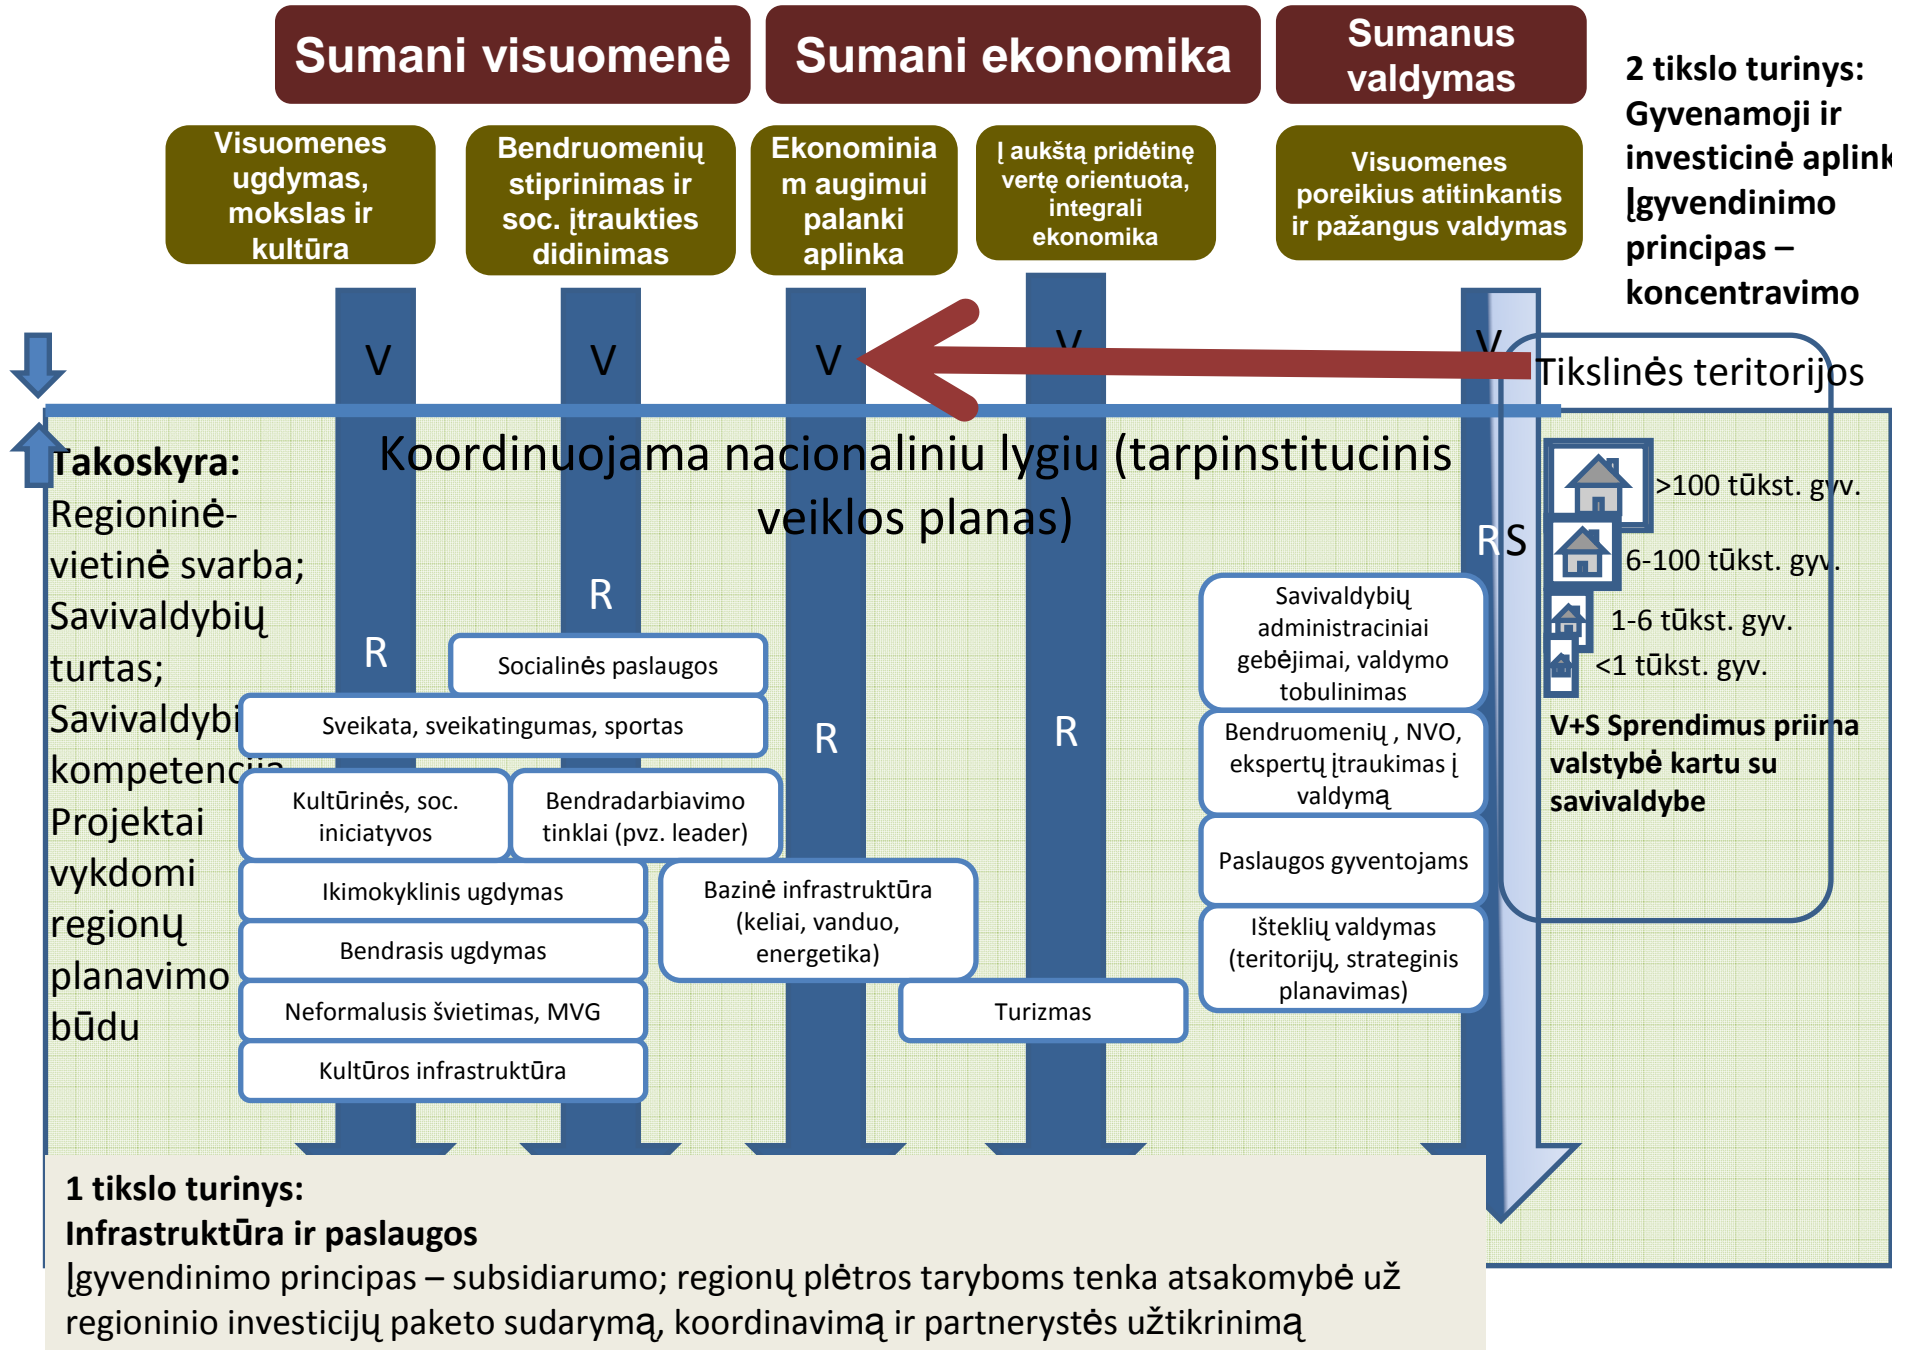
Sumani visuomenė

Sumani ekonomika

Sumanus valdymas

2 tikslo turinys: Gyvenamoji ir investicinė aplink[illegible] Įgyvendinimo principas – koncentravimo

Visuomenes ugdymas, mokslas ir kultūra

Bendruomenių stiprinimas ir soc. įtraukties didinimas

Ekonominiam augimui palanki aplinka

Į aukštą pridėtinę vertę orientuota, integrali ekonomika

Visuomenes poreikius atitinkantis ir pažangus valdymas

V V V V V

Tikslinės teritorijos

Koordinuojama nacionaliniu lygiu (tarpinstitucinis veiklos planas)

Takoskyra:
Regioninė-vietinė svarba;
Savivaldybių turtas;
Savivaldybi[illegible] kompetenc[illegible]
Projektai vykdomi regionų planavimo būdu

>100 tūkst. gyv.
6-100 tūkst. gyv.
1-6 tūkst. gyv.
<1 tūkst. gyv.

V+S Sprendimus priima valstybė kartu su savivaldybe

R R R R RS

Socialinės paslaugos

Sveikata, sveikatingumas, sportas

Kultūrinės, soc. iniciatyvos

Bendradarbiavimo tinklai (pvz. leader)

Ikimokyklinis ugdymas

Bendrasis ugdymas

Neformalusis švietimas, MVG

Kultūros infrastruktūra

Bazinė infrastruktūra (keliai, vanduo, energetika)

Turizmas

Savivaldybių administraciniai gebėjimai, valdymo tobulinimas

Bendruomenių , NVO, ekspertų įtraukimas į valdymą

Paslaugos gyventojams

Išteklių valdymas (teritorijų, strateginis planavimas)

1 tikslo turinys:
Infrastruktūra ir paslaugos
Įgyvendinimo principas – subsidiarumo; regionų plėtros taryboms tenka atsakomybė už regioninio investicijų paketo sudarymą, koordinavimą ir partnerystės užtikrinimą